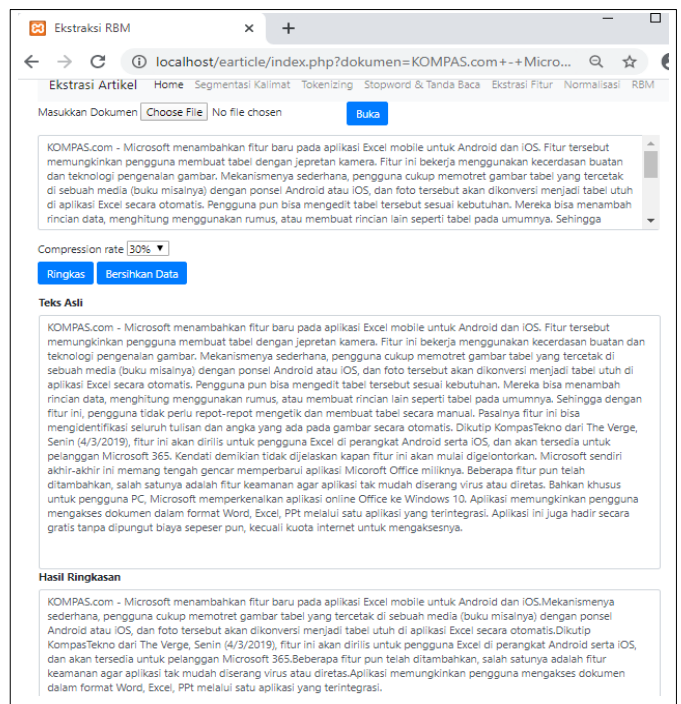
Ekstraksi RBM

localhost/earticle/index.php?dokumen=KOMPAS.com+-+Micro...

Ekstrasi Artikel Home Segmentasi Kalimat Tokenizing Stopword & Tanda Baca Ekstrasi Fitur Normalisasi RBM

Masukkan Dokumen Choose File No file chosen Buka

KOMPAS.com - Microsoft menambahkan fitur baru pada aplikasi Excel mobile untuk Android dan iOS. Fitur tersebut memungkinkan pengguna membuat tabel dengan jepretan kamera. Fitur ini bekerja menggunakan kecerdasan buatan dan teknologi pengenalan gambar. Mekanismenya sederhana, pengguna cukup memotret gambar tabel yang tercetak di sebuah media (buku misalnya) dengan ponsel Android atau iOS, dan foto tersebut akan dikonversi menjadi tabel utuh di aplikasi Excel secara otomatis. Pengguna pun bisa mengedit tabel tersebut sesuai kebutuhan. Mereka bisa menambah rincian data, menghitung menggunakan rumus, atau membuat rincian lain seperti tabel pada umumnya. Sehingga

Compression rate 30%

Ringkas Bersihkan Data

Teks Asli

KOMPAS.com - Microsoft menambahkan fitur baru pada aplikasi Excel mobile untuk Android dan iOS. Fitur tersebut memungkinkan pengguna membuat tabel dengan jepretan kamera. Fitur ini bekerja menggunakan kecerdasan buatan dan teknologi pengenalan gambar. Mekanismenya sederhana, pengguna cukup memotret gambar tabel yang tercetak di sebuah media (buku misalnya) dengan ponsel Android atau iOS, dan foto tersebut akan dikonversi menjadi tabel utuh di aplikasi Excel secara otomatis. Pengguna pun bisa mengedit tabel tersebut sesuai kebutuhan. Mereka bisa menambah rincian data, menghitung menggunakan rumus, atau membuat rincian lain seperti tabel pada umumnya. Sehingga dengan fitur ini, pengguna tidak perlu repot-repot mengetik dan membuat tabel secara manual. Pasalnya fitur ini bisa mengidentifikasi seluruh tulisan dan angka yang ada pada gambar secara otomatis. Dikutip KompasTekno dari The Verge, Senin (4/3/2019), fitur ini akan dirilis untuk pengguna Excel di perangkat Android serta iOS, dan akan tersedia untuk pelanggan Microsoft 365. Kendati demikian tidak dijelaskan kapan fitur ini akan mulai digelontorkan. Microsoft sendiri akhir-akhir ini memang tengah gencar memperbarui aplikasi Micoroft Office miliknya. Beberapa fitur pun telah ditambahkan, salah satunya adalah fitur keamanan agar aplikasi tak mudah diserang virus atau diretas. Bahkan khusus untuk pengguna PC, Microsoft memperkenalkan aplikasi online Office ke Windows 10. Aplikasi memungkinkan pengguna mengakses dokumen dalam format Word, Excel, PPt melalui satu aplikasi yang terintegrasi. Aplikasi ini juga hadir secara gratis tanpa dipungut biaya sepeser pun, kecuali kuota internet untuk mengaksesnya.

Hasil Ringkasan

KOMPAS.com - Microsoft menambahkan fitur baru pada aplikasi Excel mobile untuk Android dan iOS.Mekanismenya sederhana, pengguna cukup memotret gambar tabel yang tercetak di sebuah media (buku misalnya) dengan ponsel Android atau iOS, dan foto tersebut akan dikonversi menjadi tabel utuh di aplikasi Excel secara otomatis.Dikutip KompasTekno dari The Verge, Senin (4/3/2019), fitur ini akan dirilis untuk pengguna Excel di perangkat Android serta iOS, dan akan tersedia untuk pelanggan Microsoft 365.Beberapa fitur pun telah ditambahkan, salah satunya adalah fitur keamanan agar aplikasi tak mudah diserang virus atau diretas.Aplikasi memungkinkan pengguna mengakses dokumen dalam format Word, Excel, PPt melalui satu aplikasi yang terintegrasi.